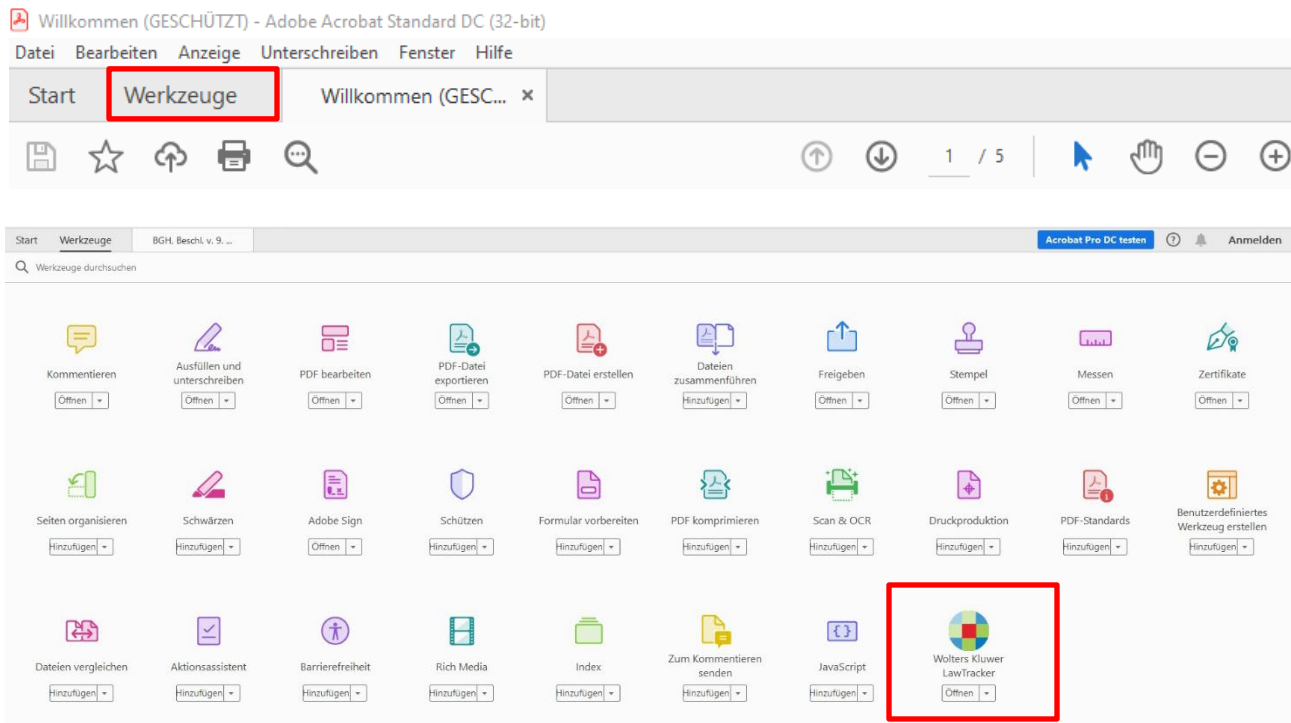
Willkommen (GESCHÜTZT) - Adobe Acrobat Standard DC (32-bit)

Datei Bearbeiten Anzeige Unterschreiben Fenster Hilfe

Start Werkzeuge Willkommen (GESC... ×

1 / 5

Start Werkzeuge BGH, Beschl. v. 9. ...

Acrobat Pro DC testen ? Anmelden

Werkzeuge durchsuchen

Kommentieren Öffnen
Ausfüllen und unterschreiben Öffnen
PDF bearbeiten Öffnen
PDF-Datei exportieren Öffnen
PDF-Datei erstellen Öffnen
Dateien zusammenführen Hinzufügen
Freigeben Öffnen
Stempel Öffnen
Messen Öffnen
Zertifikate Öffnen

Seiten organisieren Hinzufügen
Schwärzen Hinzufügen
Adobe Sign Öffnen
Schützen Hinzufügen
Formular vorbereiten Hinzufügen
PDF komprimieren Hinzufügen
Scan & OCR Hinzufügen
Druckproduktion Hinzufügen
PDF-Standards Hinzufügen
Benutzerdefiniertes Werkzeug erstellen Hinzufügen

Dateien vergleichen Hinzufügen
Aktionsassistent Hinzufügen
Barrierefreiheit Hinzufügen
Rich Media Hinzufügen
Index Hinzufügen
Zum Kommentieren senden Hinzufügen
JavaScript Hinzufügen
Wolters Kluwer LawTracker Öffnen